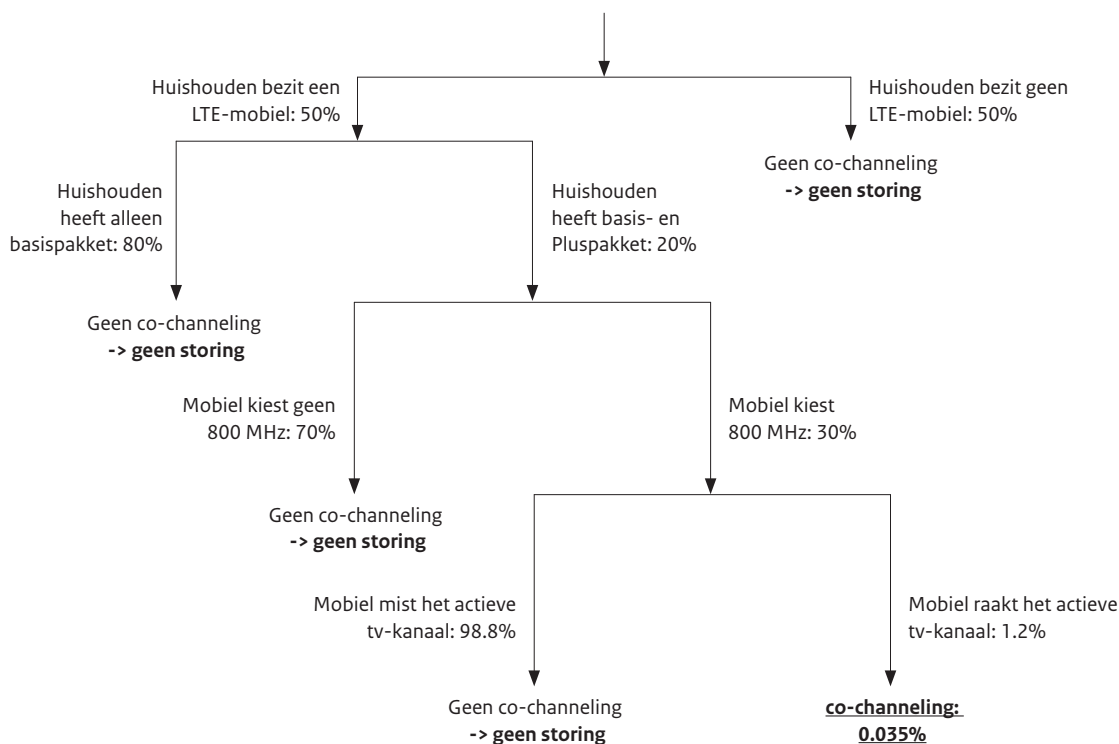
Huishouden bezit een LTE-mobiel: 50%

Huishouden bezit geen LTE-mobiel: 50%

Geen co-channeling
**-> geen storing**

Huishouden heeft alleen basispakket: 80%

Huishouden heeft basis- en Pluspakket: 20%

Geen co-channeling
**-> geen storing**

Mobiel kiest geen 800 MHz: 70%

Mobiel kiest 800 MHz: 30%

Geen co-channeling
**-> geen storing**

Mobiel mist het actieve tv-kanaal: 98.8%

Mobiel raakt het actieve tv-kanaal: 1.2%

Geen co-channeling
**-> geen storing**

**co-channeling: 0.035%**